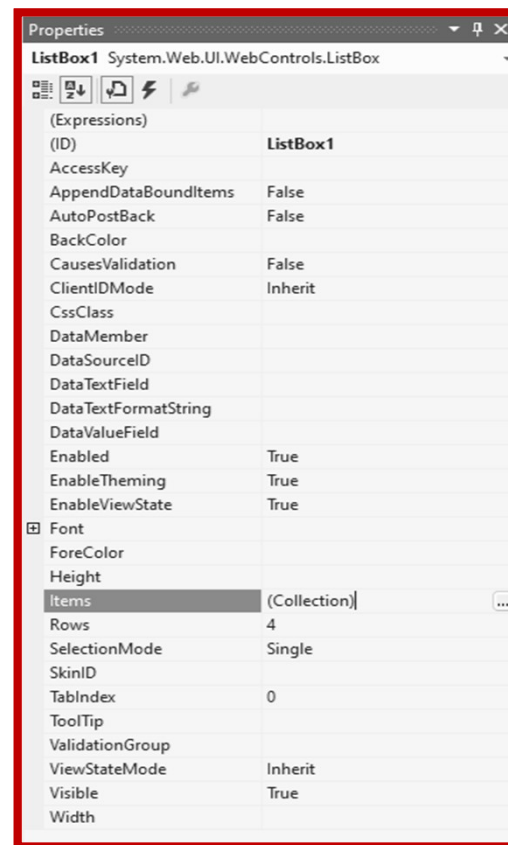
Properties

ListBox1 System.Web.UI.WebControls.ListBox

| | |
|---|---|
| (Expressions) | |
| (ID) | ListBox1 |
| AccessKey | |
| AppendDataBoundItems | False |
| AutoPostBack | False |
| BackColor | |
| CausesValidation | False |
| ClientIDMode | Inherit |
| CssClass | |
| DataMember | |
| DataSourceID | |
| DataTextField | |
| DataTextFormatString | |
| DataValueField | |
| Enabled | True |
| EnableTheming | True |
| EnableViewState | True |
| ⊞ Font | |
| ForeColor | |
| Height | |
| Items | (Collection) ... |
| Rows | 4 |
| SelectionMode | Single |
| SkinID | |
| TabIndex | 0 |
| ToolTip | |
| ValidationGroup | |
| ViewStateMode | Inherit |
| Visible | True |
| Width | |